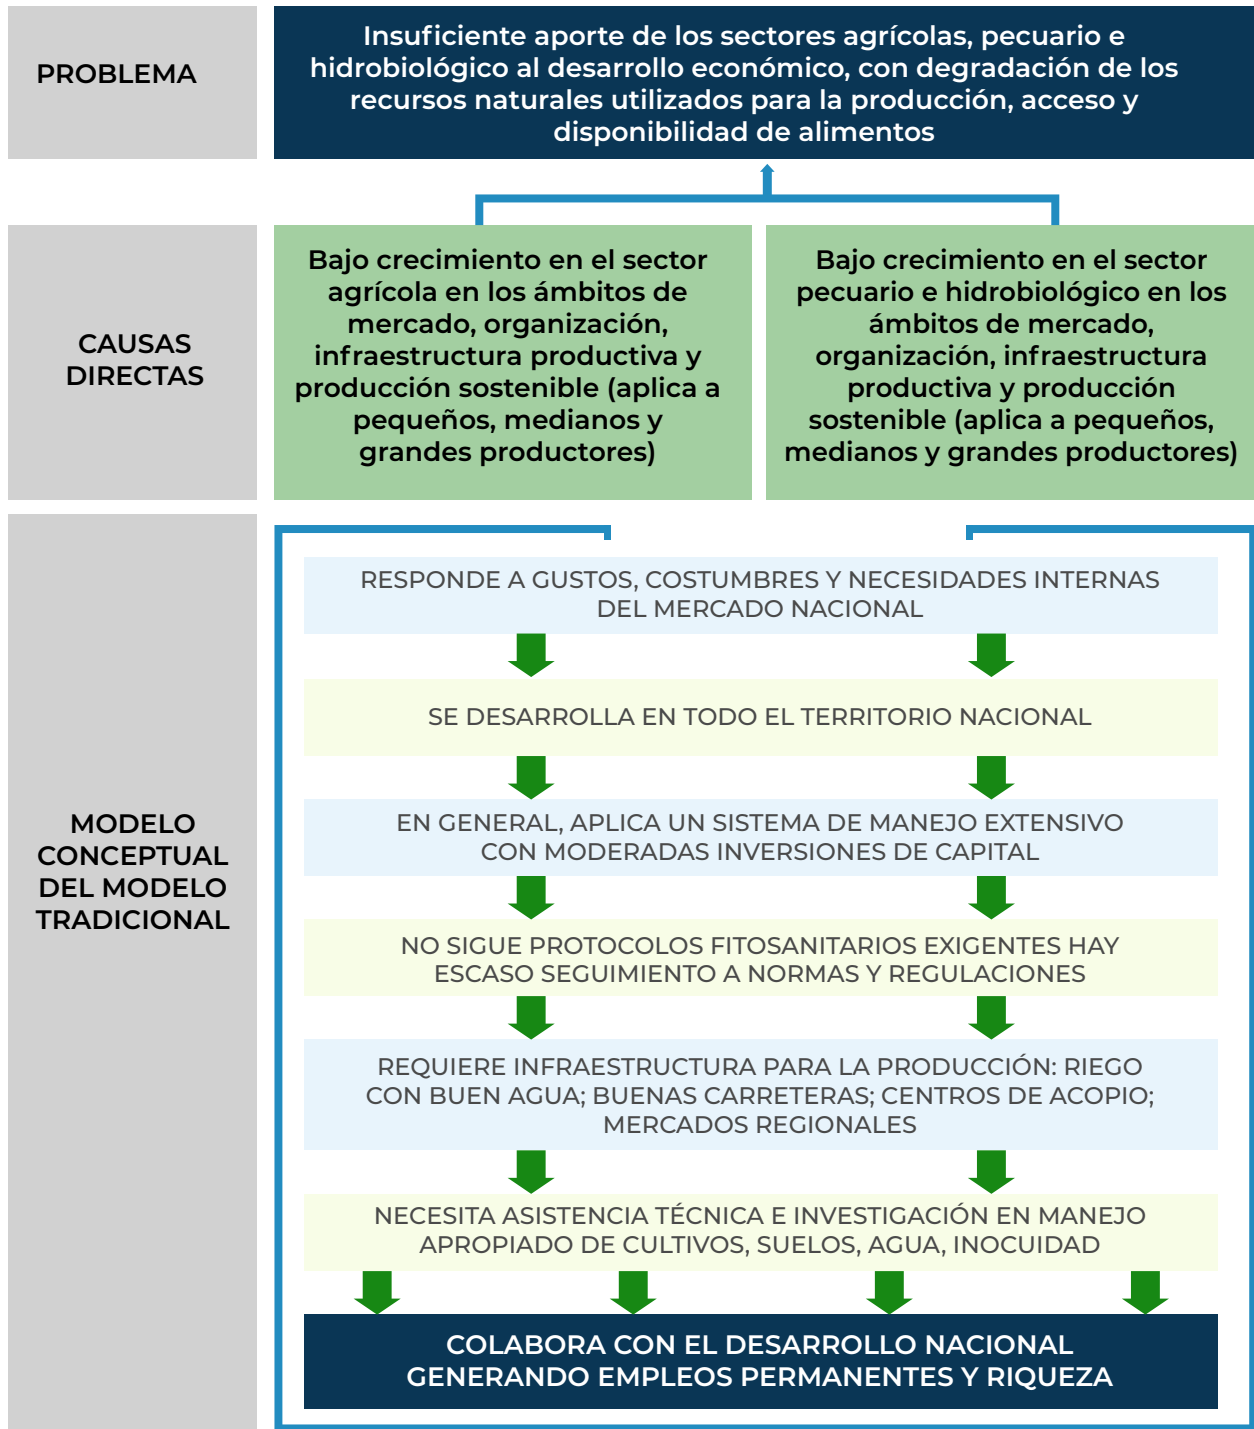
PROBLEMA

Insuficiente aporte de los sectores agrícolas, pecuario e hidrobiológico al desarrollo económico, con degradación de los recursos naturales utilizados para la producción, acceso y disponibilidad de alimentos

CAUSAS DIRECTAS

Bajo crecimiento en el sector agrícola en los ámbitos de mercado, organización, infraestructura productiva y producción sostenible (aplica a pequeños, medianos y grandes productores)

Bajo crecimiento en el sector pecuario e hidrobiológico en los ámbitos de mercado, organización, infraestructura productiva y producción sostenible (aplica a pequeños, medianos y grandes productores)

MODELO CONCEPTUAL DEL MODELO TRADICIONAL

RESPONDE A GUSTOS, COSTUMBRES Y NECESIDADES INTERNAS DEL MERCADO NACIONAL

SE DESARROLLA EN TODO EL TERRITORIO NACIONAL

EN GENERAL, APLICA UN SISTEMA DE MANEJO EXTENSIVO CON MODERADAS INVERSIONES DE CAPITAL

NO SIGUE PROTOCOLOS FITOSANITARIOS EXIGENTES HAY ESCASO SEGUIMIENTO A NORMAS Y REGULACIONES

REQUIERE INFRAESTRUCTURA PARA LA PRODUCCIÓN: RIEGO CON BUEN AGUA; BUENAS CARRETERAS; CENTROS DE ACOPIO; MERCADOS REGIONALES

NECESITA ASISTENCIA TÉCNICA E INVESTIGACIÓN EN MANEJO APROPIADO DE CULTIVOS, SUELOS, AGUA, INOCUIDAD

COLABORA CON EL DESARROLLO NACIONAL GENERANDO EMPLEOS PERMANENTES Y RIQUEZA